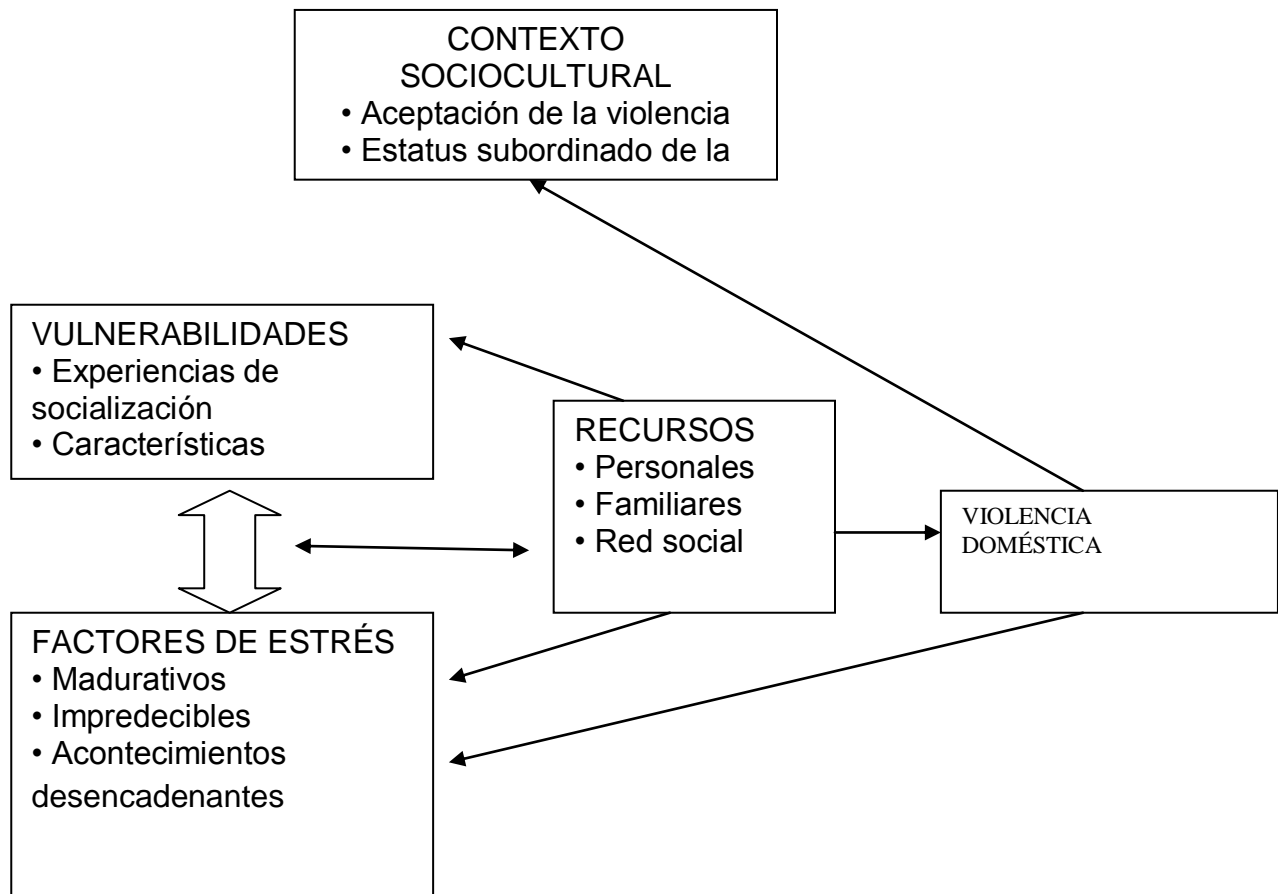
CONTEXTO SOCIOCULTURAL
• Aceptación de la violencia
• Estatus subordinado de la

VULNERABILIDADES
• Experiencias de socialización
• Características

RECURSOS
• Personales
• Familiares
• Red social

VIOLENCIA DOMÉSTICA

FACTORES DE ESTRÉS
• Madurativos
• Impredecibles
• Acontecimientos desencadenantes